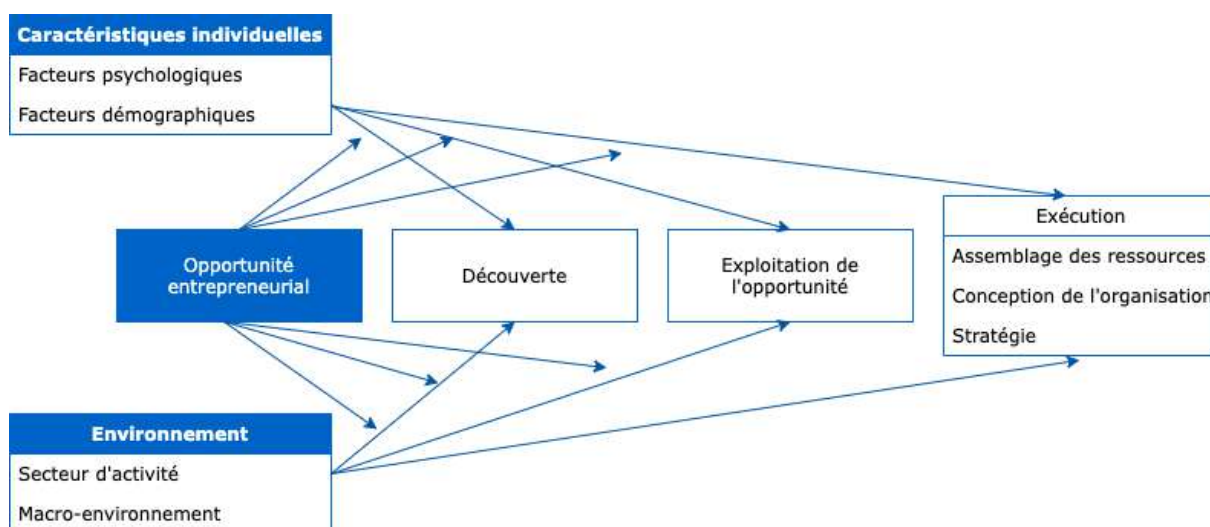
Caractéristiques individuelles
Facteurs psychologiques
Facteurs démographiques

Opportunité entrepreneurial

Découverte

Exploitation de l'opportunité

Exécution
Assemblage des ressources
Conception de l'organisation
Stratégie

Environnement
Secteur d'activité
Macro-environnement